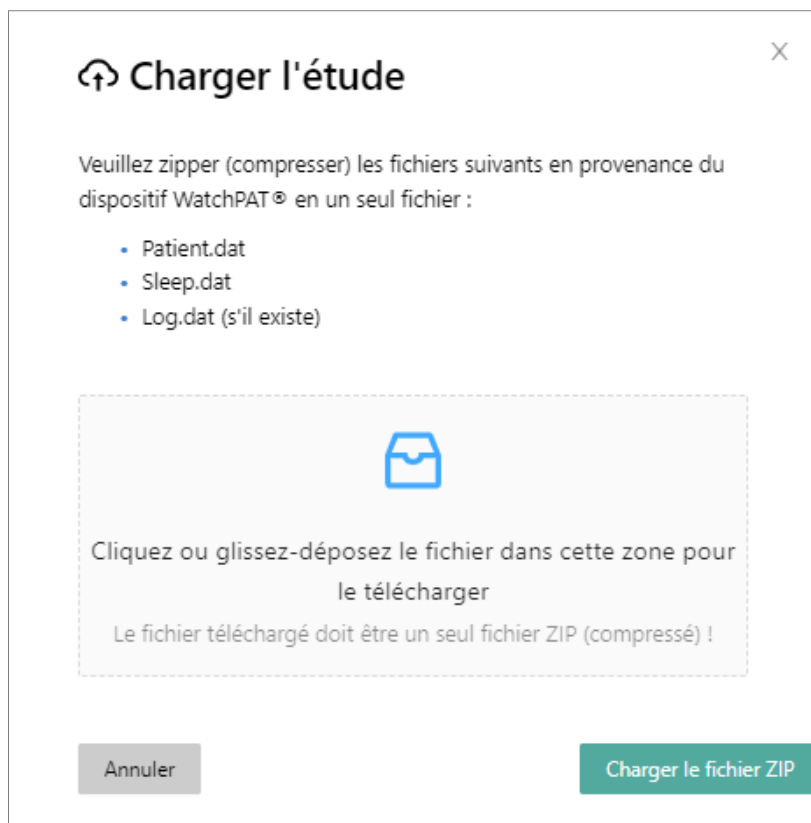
Charger l'étude

×

Veuillez zipper (compresser) les fichiers suivants en provenance du dispositif WatchPAT® en un seul fichier :

- Patient.dat
- Sleep.dat
- Log.dat (s'il existe)

Cliquez ou glissez-déposez le fichier dans cette zone pour le télécharger

Le fichier téléchargé doit être un seul fichier ZIP (compressé) !

Annuler

Charger le fichier ZIP